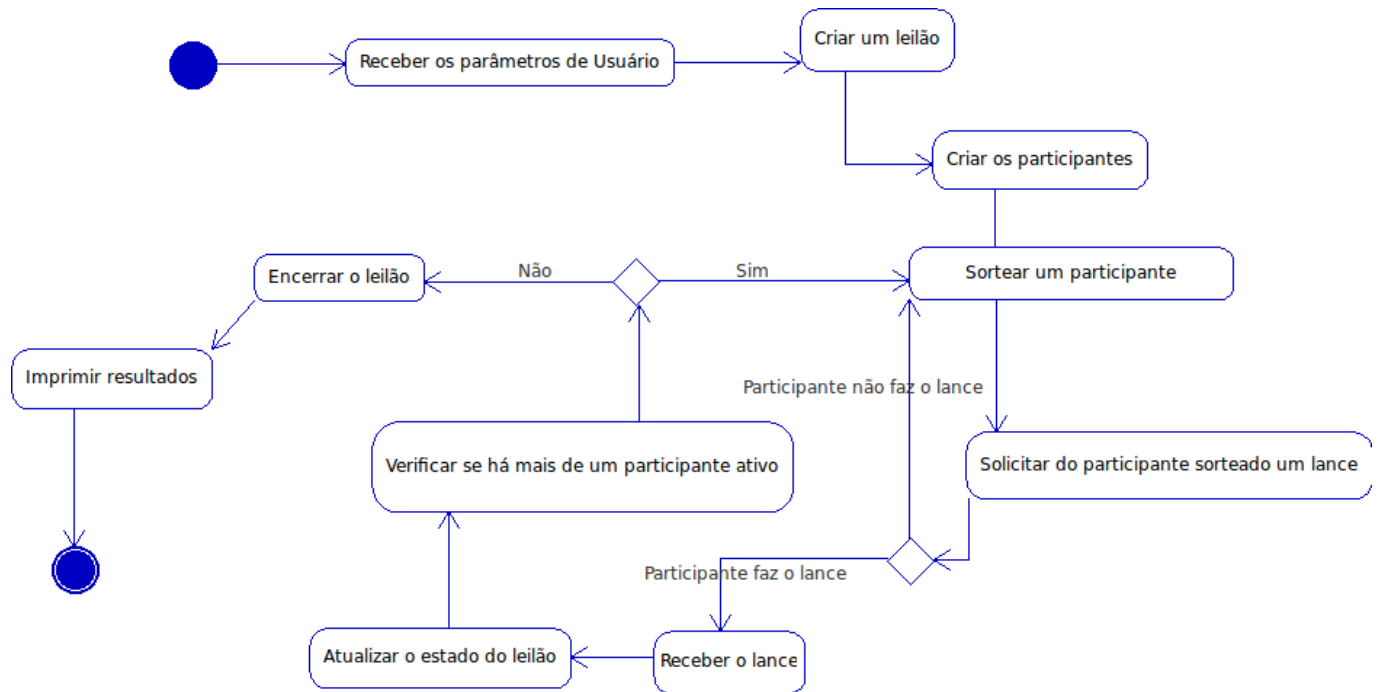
Receber os parâmetros de Usuário

Criar um leilão

Criar os participantes

Encerrar o leilão

Não

Sim

Sortear um participante

Imprimir resultados

Participante não faz o lance

Verificar se há mais de um participante ativo

Solicitar do participante sorteado um lance

Participante faz o lance

Atualizar o estado do leilão

Receber o lance